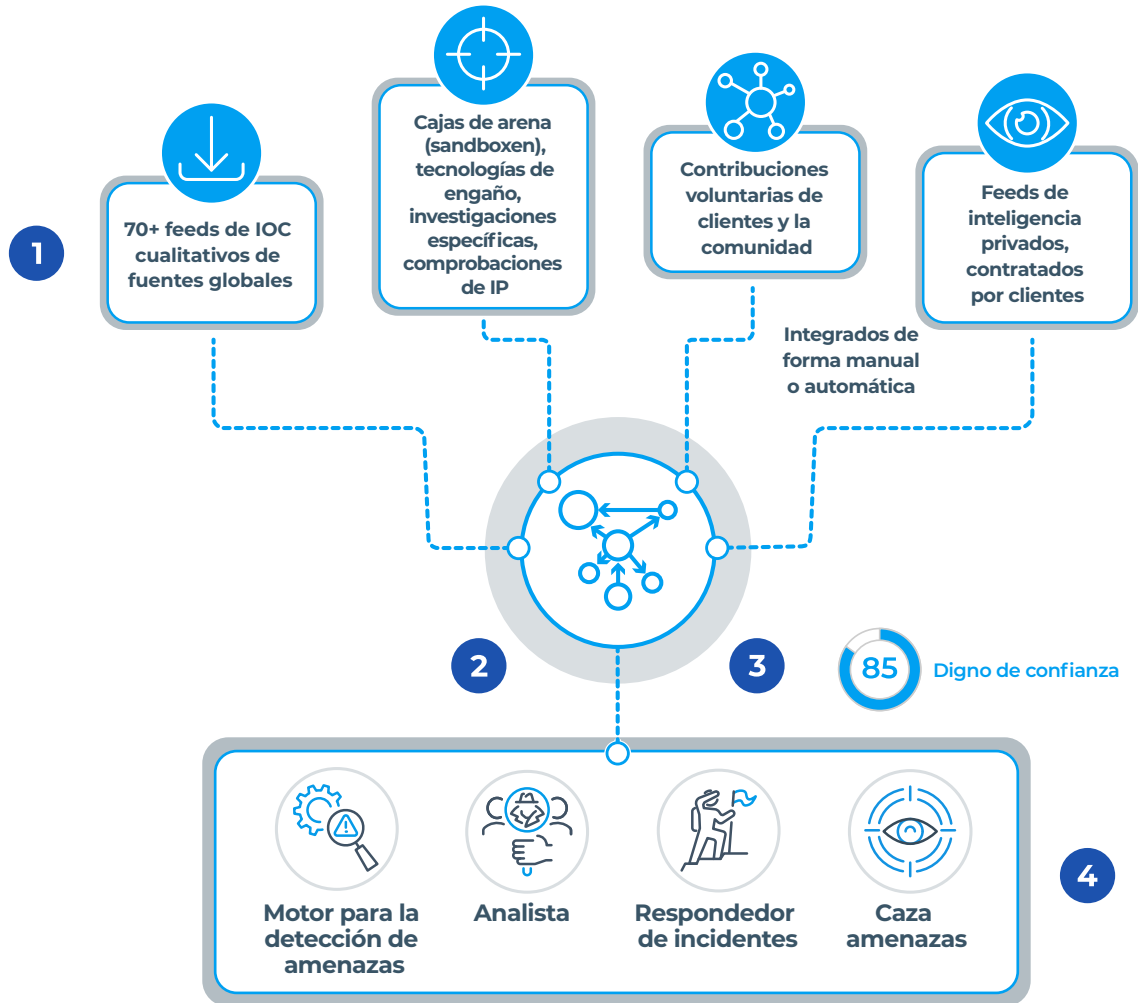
1

70+ feeds de IOC cualitativos de fuentes globales

Cajas de arena (sandboxen), tecnologías de engaño, investigaciones específicas, comprobaciones de IP

Contribuciones voluntarias de clientes y la comunidad

Feeds de inteligencia privados, contratados por clientes

Integrados de forma manual o automática

2

3

85 Digno de confianza

Motor para la detección de amenazas

Analista

Respondedor de incidentes

Caza amenazas

4